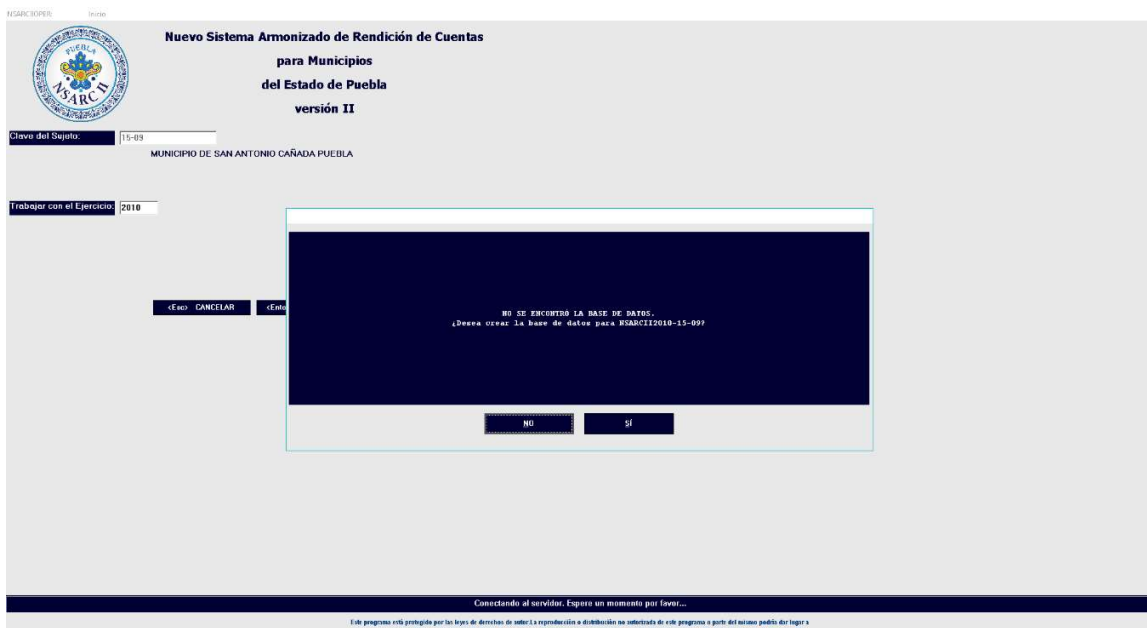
NSARCIIOPER Inicio

PUEBLA
NSARC II

Nuevo Sistema Armonizado de Rendición de Cuentas
para Municipios
del Estado de Puebla
versión II

Clave del Sujeto: 15-09

MUNICIPIO DE SAN ANTONIO CAÑADA PUEBLA

Trabajar con el Ejercicio: 2010

<Esc> CANCELAR

<Ente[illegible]

NO SE ENCONTRO LA BASE DE DATOS.
¿Desea crear la base de datos para NSARCII2010-15-09?

NO

SÍ

Conectando al servidor. Espere un momento por favor...

Este programa está protegido por las leyes de derechos de autor.La reproducción o distribución no autorizada de este programa o parte del mismo podría dar lugar a